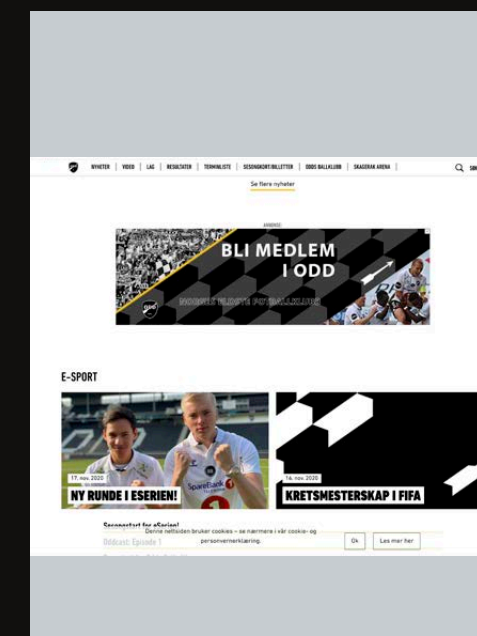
NYHETER | VIDEO | LAG | RESULTATER | TERMINLISTE | SESONGKORT/BILLETTER | ODDS BALLKLUBB | SKAGERAK ARENA |

Se flere nyheter

ANNONSE

BLI MEDLEM I ODD

NORGES ELDSTE FOTBALLKLUBB

E-SPORT

17. nov 2020

NY RUNDE I ESERIEN!

16. nov 2020

KRETSMESTERSKAP I FIFA

Sesongstart for eSerien!

Oddcast: Episode 1

Denne nettsiden bruker cookies – se nærmere i vår cookie- og personvernerklæring.

Ok

Les mer her